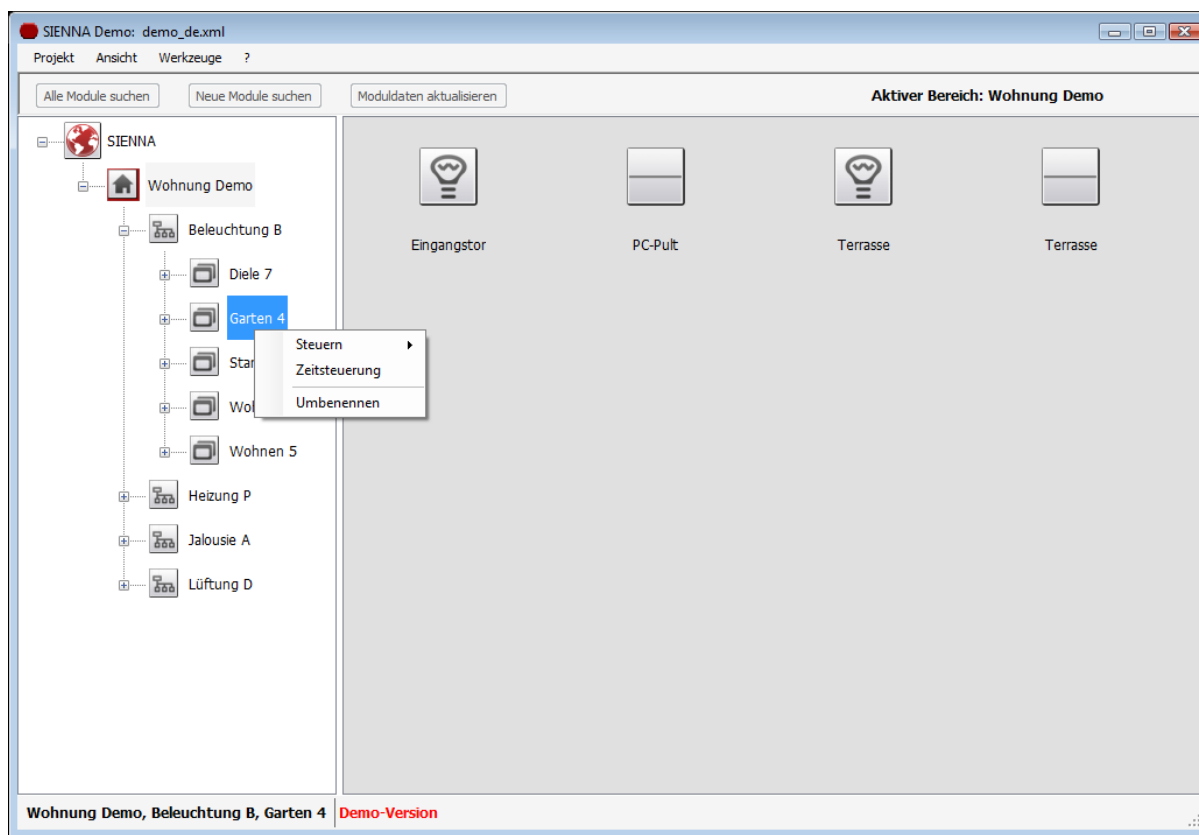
SIENNA Demo: demo_de.xml

Projekt Ansicht Werkzeuge ?

Alle Module suchen Neue Module suchen Moduldaten aktualisieren Aktiver Bereich: Wohnung Demo

SIENNA
Wohnung Demo
Beleuchtung B
Diele 7
Garten 4
Star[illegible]
Wo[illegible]
Wohnen 5
Heizung P
Jalousie A
Lüftung D

Steuern
Zeitsteuerung
Umbenennen

Eingangstor PC-Pult Terrasse Terrasse

Wohnung Demo, Beleuchtung B, Garten 4 Demo-Version